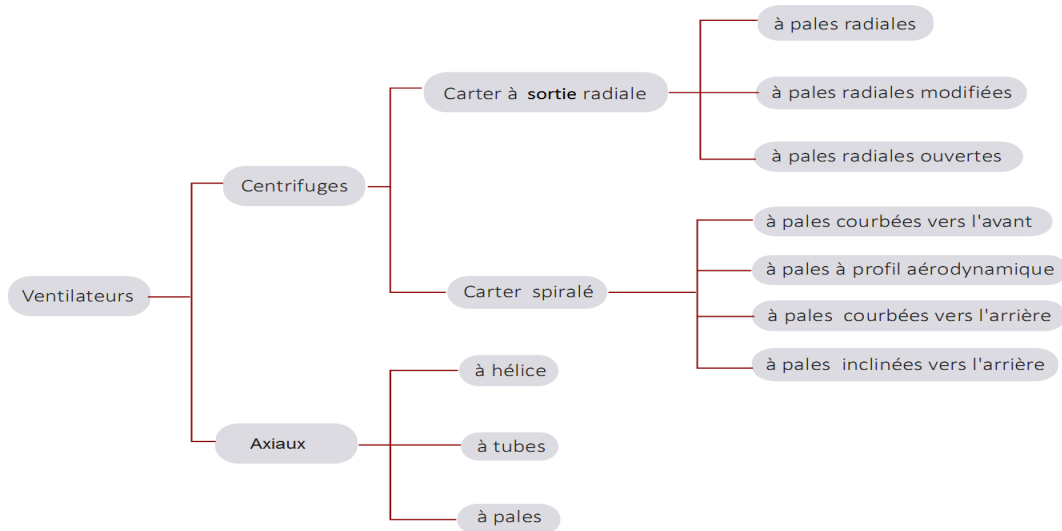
Ventilateurs

Centrifuges

Carter à sortie radiale

à pales radiales

à pales radiales modifiées

à pales radiales ouvertes

Carter spiralé

à pales courbées vers l'avant

à pales à profil aérodynamique

à pales courbées vers l'arrière

à pales inclinées vers l'arrière

Axiaux

à hélice

à tubes

à pales